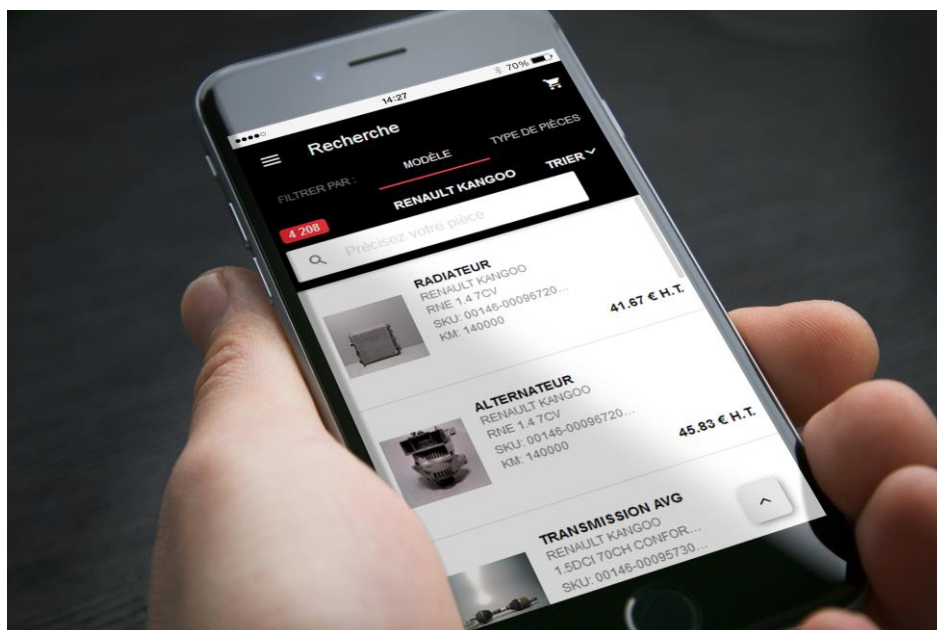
14:27
70%

Recherche

FILTRER PAR :
MODÈLE
TYPE DE PIÈCES
TRIER

RENAULT KANGOO

4 208

Précisez votre pièce

RADIATEUR
RENAULT KANGOO
RNE 1.4 7CV
SKU: 00146-00096720...
KM: 140000
41.67 € H.T.

ALTERNATEUR
RENAULT KANGOO
RNE 1.4 7CV
SKU: 00146-00096720...
KM: 140000
45.83 € H.T.

TRANSMISSION AVG
RENAULT KANGOO
1.5DCI 70CH CONFOR...
SKU: 00146-00095730...